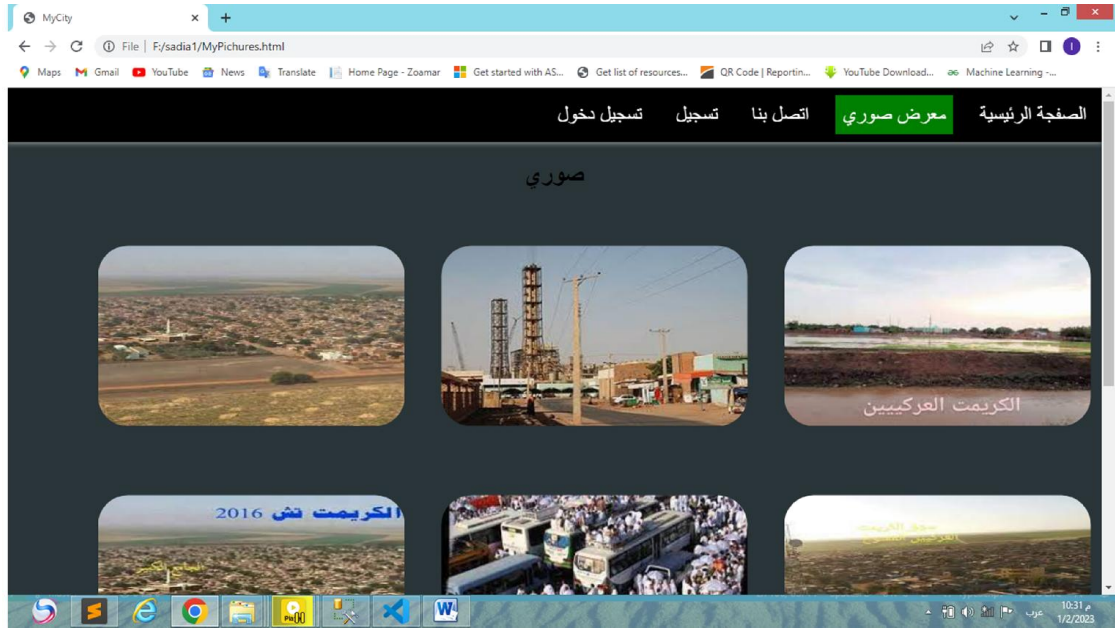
MyCity
File | F:/sadia1/MyPichures.html
Maps Gmail YouTube News Translate Home Page - Zoomar Get started with AS... Get list of resources... QR Code | Reportin... YouTube Download... Machine Learning -...

الصفحة الرئيسية معرض صوري اتصل بنا تسجيل تسجيل دخول

صوري

الكريمت العركيين

الكريمت تش 2016

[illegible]

م 10:31
1/2/2023
عرب